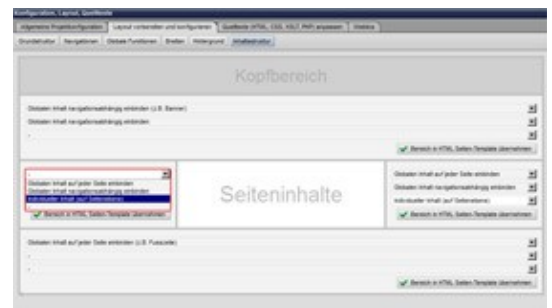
Konfiguration, Layout, Quelltexte

Allgemeine Projektkonfiguration | Layout vorbereiten und konfigurieren | Quelltexte (HTML, CSS, XSLT, PHP) anpassen | Statistik

Grundlayout | Navigationen | Globale Funktionen | Breiten | Hintergrund | Inhaltsstruktur

Kopfbereich

Globalen Inhalt navigationsabhängig einbinden (z.B. Banner)
Globalen Inhalt navigationsabhängig einbinden
-

Bereich in HTML Seiten-Template übernehmen

-
Globalen Inhalt auf jeder Seite einbinden
Globalen Inhalt navigationsabhängig einbinden
Individueller Inhalt auf Seitenebene
Bereich in HTML Seiten-Template übernehmen

Seiteninhalte

Globalen Inhalt auf jeder Seite einbinden
Globalen Inhalt navigationsabhängig einbinden
Individueller Inhalt auf Seitenebene
Bereich in HTML Seiten-Template übernehmen

Globalen Inhalt auf jeder Seite einbinden (z.B. Fusszeile)
-
-

Bereich in HTML Seiten-Template übernehmen